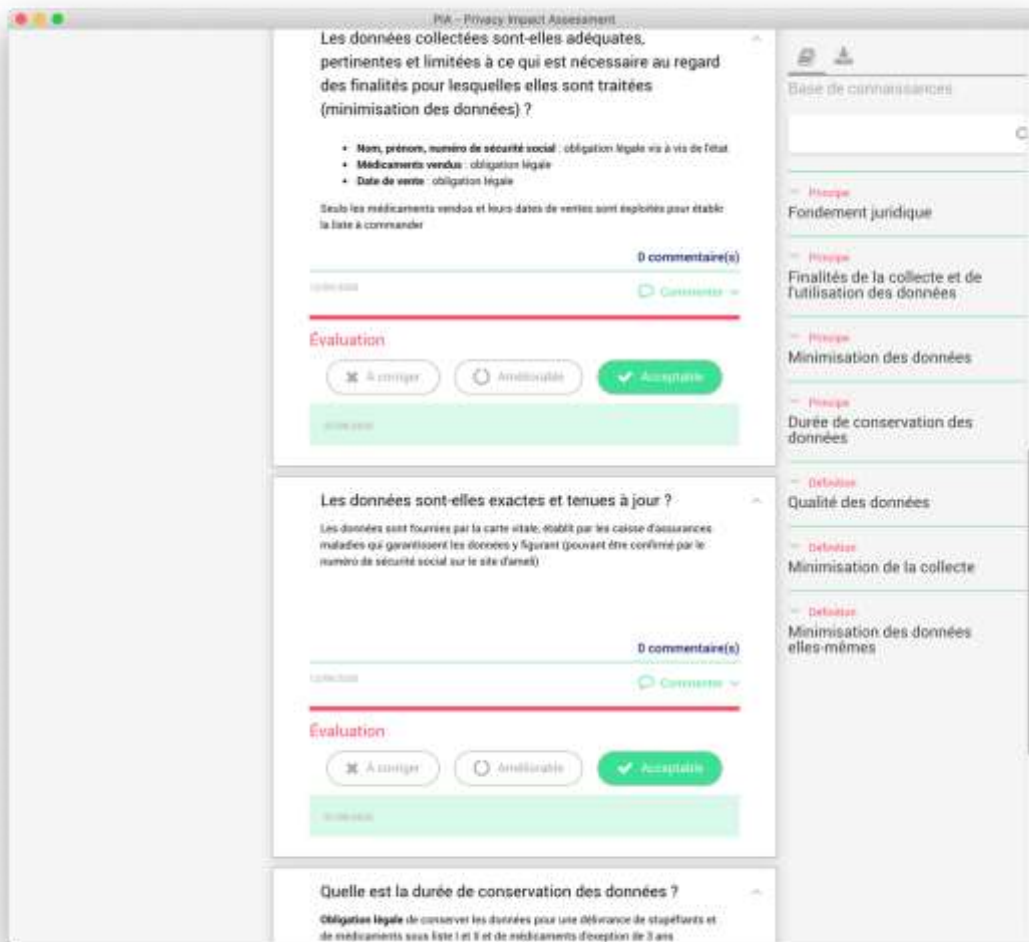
PIA - Privacy Impact Assessment

Les données collectées sont-elles adéquates, pertinentes et limitées à ce qui est nécessaire au regard des finalités pour lesquelles elles sont traitées (minimisation des données) ?

- **Nom, prénom, numéro de sécurité social** : obligation légale vis à vis de l'état
- **Médicaments vendus** : obligation légale
- **Date de vente** : obligation légale

Seuls les médicaments vendus et leurs dates de ventes sont exploités pour établir la liste à commander

0 commentaire(s)

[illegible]

Commenter

Évaluation

A corriger

Améliorable

Acceptable

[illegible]

Les données sont-elles exactes et tenues à jour ?

Les données sont fournies par la carte vitale, établit par les caisse d'assurances maladies qui garantissent les données y figurant (pouvant être confirmé par le numéro de sécurité social sur le site d'ameli)

0 commentaire(s)

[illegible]

Commenter

Évaluation

A corriger

Améliorable

Acceptable

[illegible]

Quelle est la durée de conservation des données ?

**Obligation légale** de conserver les données pour une délivrance de stupéfiants et de médicaments sous liste I et II et de médicaments d'exeption de 3 ans

Base de connaissances

Principe
Fondement juridique

Principe
Finalités de la collecte et de l'utilisation des données

Principe
Minimisation des données

Principe
Durée de conservation des données

Définition
Qualité des données

Définition
Minimisation de la collecte

Définition
Minimisation des données elles-mêmes